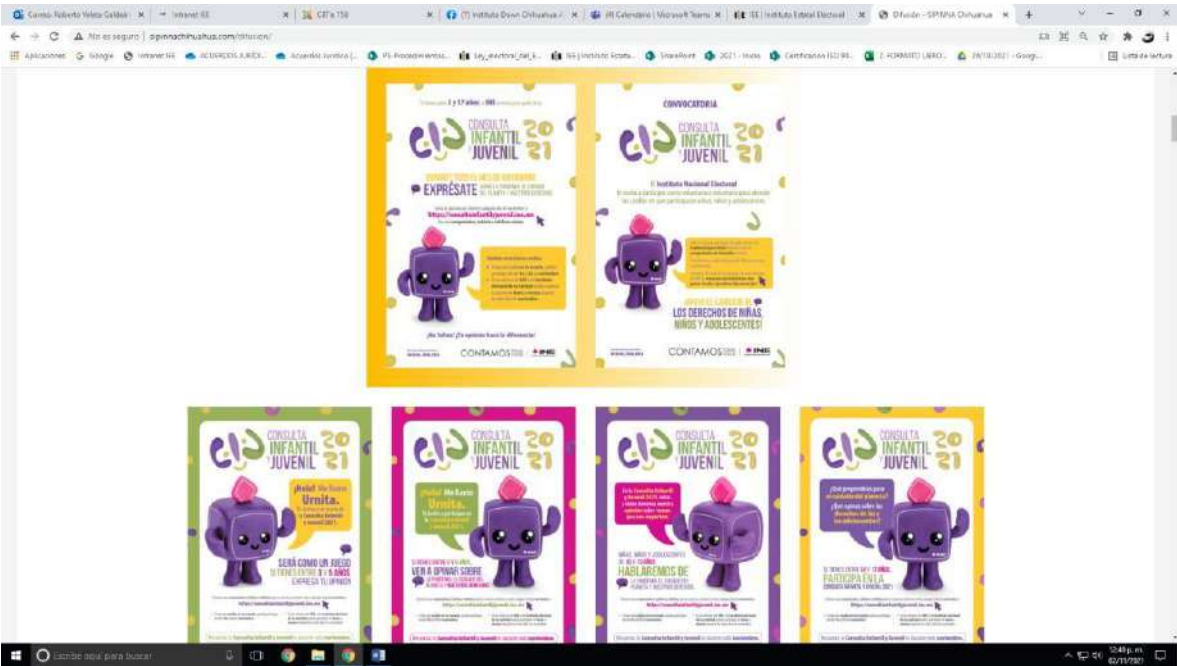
Correo: Roberto Veleta Galdea | Intranet IEE | CRT's 158 | (7) Instituto Down Chihuahua | (4) Calendario | Microsoft Teams | IEE | Instituto Estatal Electoral | Difusión - SIPINNA Chihuahua

No es seguro | sipinnachihuahua.com/difusion/

Aplicaciones | Google | Intranet IEE | ACUERDOS JURÍDI... | Acuerdos Jurídica | PS-Procedimientos... | ley_electoral_del_E... | IEE | Instituto Estata... | SharePoint | 2021 - Inicio | Certificados ISO 90... | 2. FORMATO LIBRO... | 28/10/2021 - Googl... | Lista de lectura

CONSULTA INFANTIL Y JUVENIL 2021

EXPRÉSATE

http://consultainfantiljuvenil.ine.mx

¡No faltes! ¡Tu opinión hace la diferencia!

CONTAMOS | INE

CONVOCATORIA

CONSULTA INFANTIL Y JUVENIL 2021

El Instituto Nacional Electoral

APOYA EL EJERCICIO DE LOS DERECHOS DE NIÑAS, NIÑOS Y ADOLESCENTES!

CONTAMOS | INE

CONSULTA INFANTIL Y JUVENIL 2021

¡Hola! Me llamo Urnita.

SERÁ COMO UN JUEGO SI TIENES ENTRE 3 Y 5 AÑOS EXPRESA TU OPINIÓN

CONSULTA INFANTIL Y JUVENIL 2021

¡Hola! Me llamo Urnita.

VEN A OPINAR SOBRE

CONSULTA INFANTIL Y JUVENIL 2021

HABLAREMOS DE

CONSULTA INFANTIL Y JUVENIL 2021

PARTICIPA EN LA

Escribe aquí para buscar

12:40 p. m. 02/11/2021